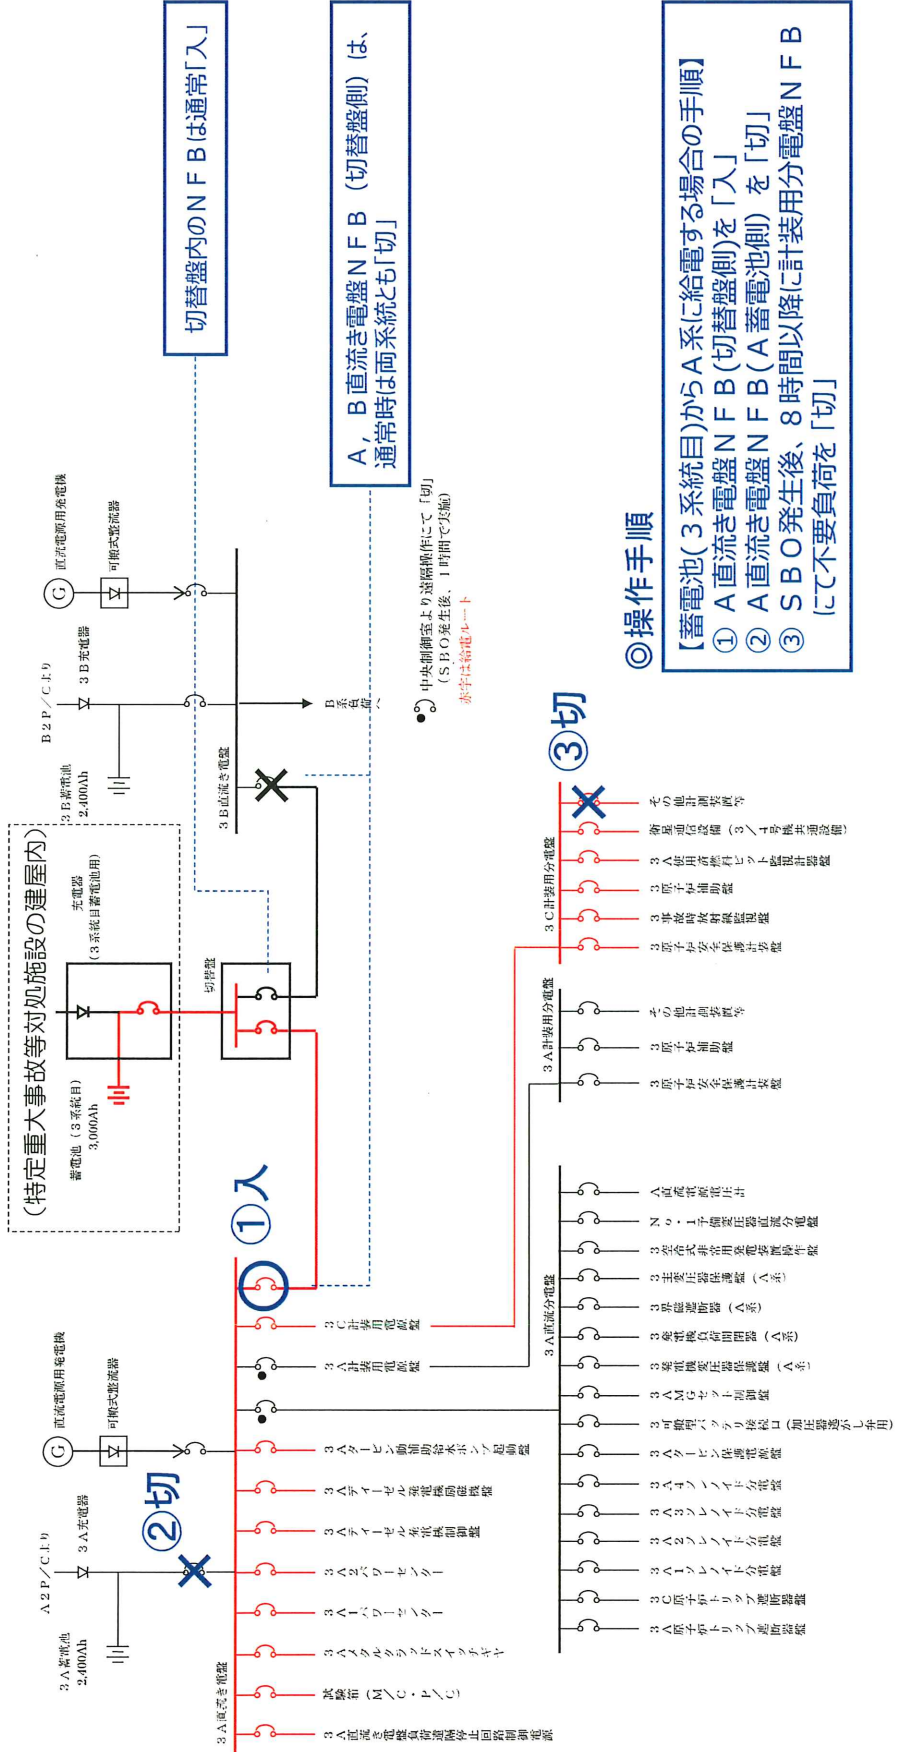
◎操作手順

【蓄電池(3系統目)からA系に給電する場合の手順】
① A直流主電盤NFB(切替盤側)を「入」
② A直流主電盤NFB(A蓄電池側)を「切」
③ SBO発生後、8時間以降に計装用分電盤NFBにて不要負荷を「切」

切替盤内のNFBは通常「入」

A,B直流主電盤NFB(切替盤側)は、通常時は両系統とも「切」

(特定重大事故等対処施設の建屋内)

蓄電池(3系統目) 3,000Ah

充電器 (3系統目蓄電池用)

切替盤

3A蓄電池 2,400Ah

A2P/Cより

3A充電器

可搬式整流器

直流電源用発電機

②切

①入

③切

3A直流主電盤

3B蓄電池 2,400Ah

B2P/Cより

3B充電器

3B直流主電盤

B系負荷へ

中央制御室より遠隔操作にて「切」(SBO発生後、1時間で実施)

赤字は給電ルート

3A直流分電盤

3A計装用分電盤

3C計装用分電盤

3C計装用電源盤

3A計装用電源盤

3Aタービン動補助給水ポンプ起動盤

3Aディーゼル発電機制御盤

3Aディーゼル発電機励磁装置盤

3A2パワーセンター

3A1パワーセンター

3Aメタルクラッドスイッチギヤ

試験前(M/C・P/C)

3A直流き電盤負荷運転停止回路制御電源

3A原子炉トリップ遮断器盤

3C原子炉トリップ遮断器盤

3A1ソレノイド分電盤

3A2ソレノイド分電盤

3A3ソレノイド分電盤

3A4ソレノイド分電盤

3Aタービン保護計器盤

3可搬型バッテリ接続口(加圧器逃がし弁用)

3AMGセット制御盤

3発電機変圧器保護継電器盤(A系)

3発電機負荷制限器盤(A系)

3界磁遮断器(A系)

3主変圧器保護継電器盤(A系)

3空冷式非常用発電装置操作盤

No.1予備変圧器直流分電盤

A直流電源監視盤

3原子炉安全保護計装盤

3原子炉補助盤

その他計測装置等

3事故時放射線監視盤

3A使用済燃料ピット監視計器盤

衛星通信設備(3/4号機共通設備)